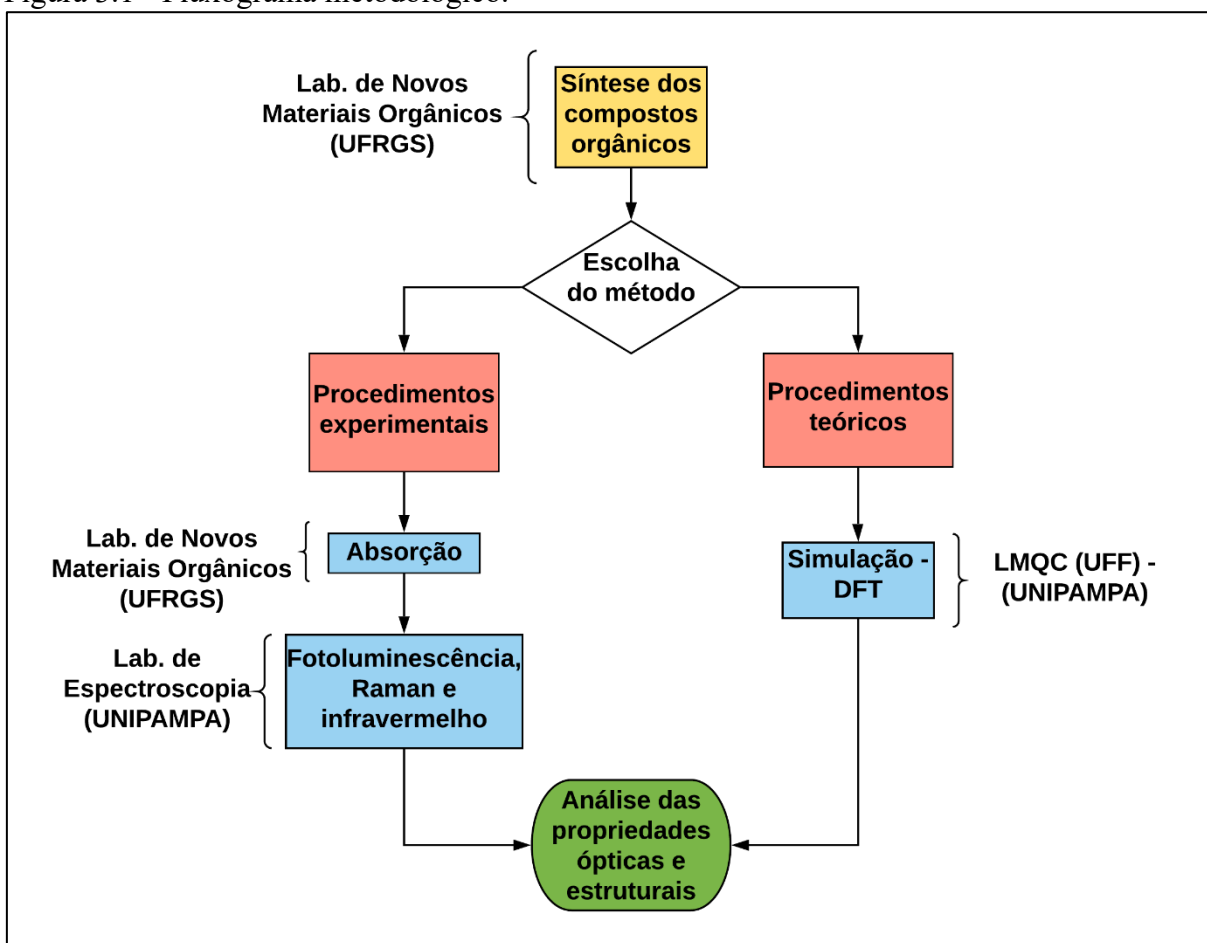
Figura 3.1 – Fluxograma metodológico.

Lab. de Novos Materiais Orgânicos (UFRGS)

Síntese dos compostos orgânicos

Escolha do método

Procedimentos experimentais

Procedimentos teóricos

Lab. de Novos Materiais Orgânicos (UFRGS)

Absorção

Simulação - DFT

LMQC (UFF) - (UNIPAMPA)

Lab. de Espectroscopia (UNIPAMPA)

Fotoluminescência, Raman e infravermelho

Análise das propriedades ópticas e estruturais